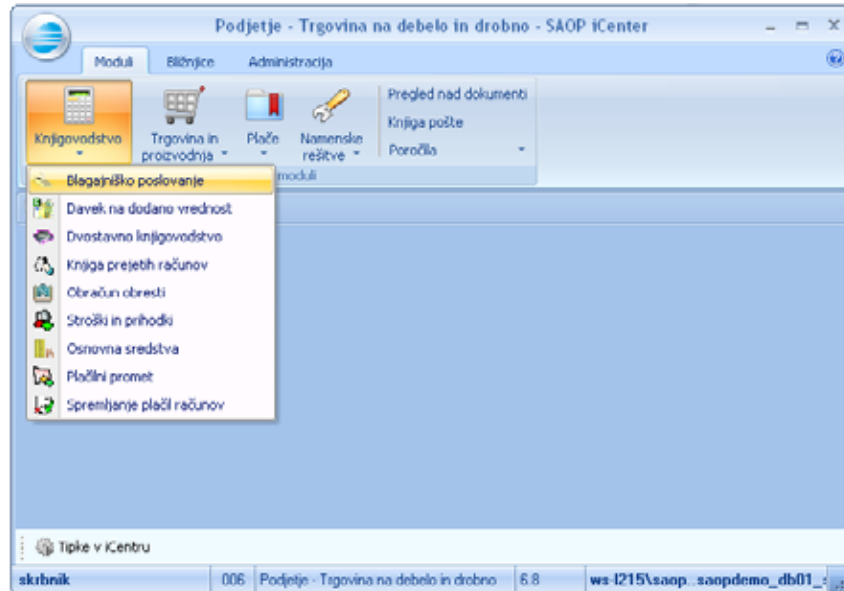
Podjetje - Trgovina na debelo in drobno - SAOP iCenter

Moduli Bližnjice Administracija

Knjigovodstvo
Trgovina in proizvodnja
Plače
Namenske rešitve
Pregled nad dokumenti
Knjiga pošte
Poročila
moduli

Blagajniško poslovanje
Davek na dodano vrednost
Dvostavno knjigovodstvo
Knjiga prejetih računov
Obračun obresti
Stroški in prihodki
Osnovna sredstva
Plačilni promet
Spremljanje plačil računov

Tipke v iCentru

skrbnik | 006 | Podjetje - Trgovina na debelo in drobno | 6.8 | ws-l215\saop...saopdemo_db01_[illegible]